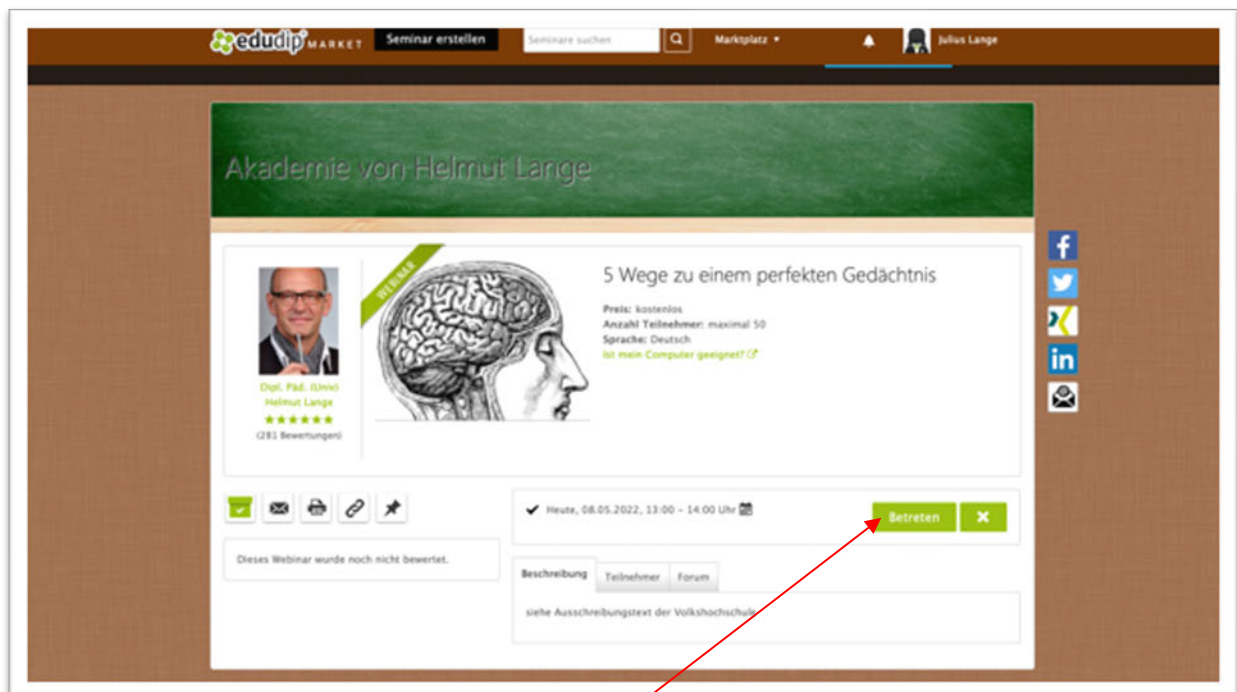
edudip MARKET Seminar erstellen Seminare suchen Marktplatz ▾ Julius Lange

Akademie von Helmut Lange

WEBINAR

5 Wege zu einem perfekten Gedächtnis

Preis: kostenlos
Anzahl Teilnehmer: maximal 50
Sprache: Deutsch
Ist mein Computer geeignet?

Dipl. Päd. (Univ) Helmut Lange
★★★★★
(281 Bewertungen)

Heute, 08.05.2022, 13:00 – 14:00 Uhr

Betreten ✕

Dieses Webinar wurde noch nicht bewertet.

Beschreibung Teilnehmer Forum

siehe Ausschreibungstext der Volkshochschule